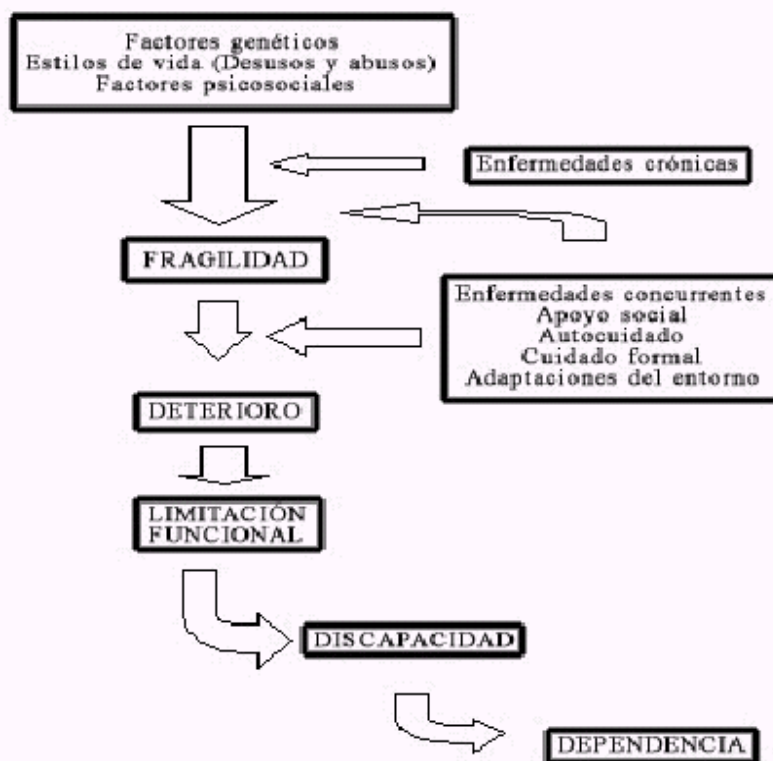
Factores genéticos
Estilos de vida (Desusos y abusos)
Factores psicosociales

Enfermedades crónicas

FRAGILIDAD

Enfermedades concurrentes
Apoyo social
Autocuidado
Cuidado formal
Adaptaciones del entorno

DETERIORO

LIMITACIÓN FUNCIONAL

DISCAPACIDAD

DEPENDENCIA